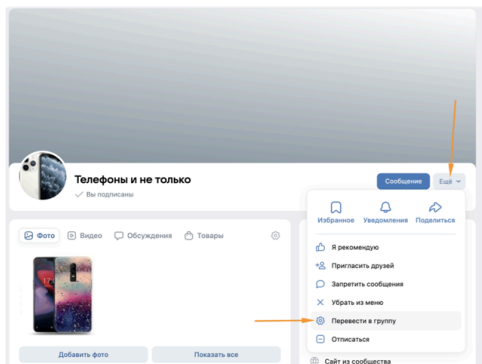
Телефоны и не только

Вы подписаны

Сообщение

Ещё

Избранное

Уведомления

Поделиться

Я рекомендую

Пригласить друзей

Запретить сообщения

Убрать из меню

Перевести в группу

Отписаться

Сайт из сообщества

Фото

Видео

Обсуждения

Товары

Добавить фото

Показать все